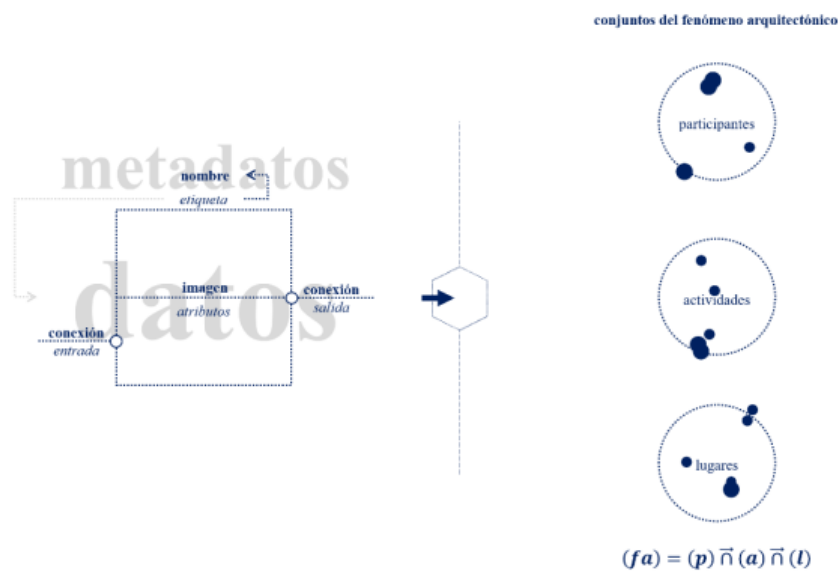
metadatos

nombre
etiqueta

datos

imagen
atributos

conexión
salida

conexión
entrada

conjuntos del fenómeno arquitectónico

participantes

actividades

lugares

$(fa) = (p) \vec{\cap} (a) \vec{\cap} (l)$